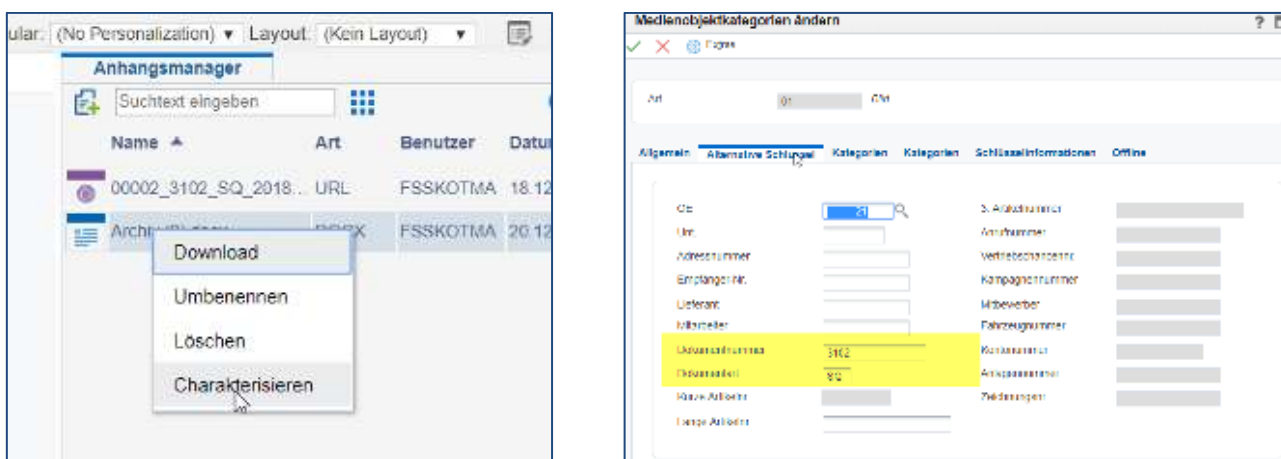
ular: (No Personalization) ▾ Layout: (Kein Layout) ▾

Anhangsmanager

Suchtext eingeben

| Name ▲ | Art | Benutzer | Datu |
|---|---|---|---|
| 00002_3102_SQ_2018... | URL | FSSKOTMA | 18.12 |
| Archiv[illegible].docx | DOCX | FSSKOTMA | 20.12 |

Download
Umbenennen
Löschen
Charakterisieren

Medienobjektkategorien ändern

Extras

Art 01 GM

Allgemein Alternative Schlüssel Kategorien Kategorien Schlüsselinformationen Offline

GE 21
Ort
Adressnummer
Empfänger-Nr.
Lieferant
Mitarbeiter
Dokumentnummer 3102
Dokumentart SQ
Kurze Aufgabe
Lange Aufgabe

S. Artikelnummer
Anlagennummer
Verbindlichkeitsnummer
Kampagnennummer
Mitbewerber
Fahrzeugnummer
Kontaktnummer
Anlagenummer
Zeichnungen